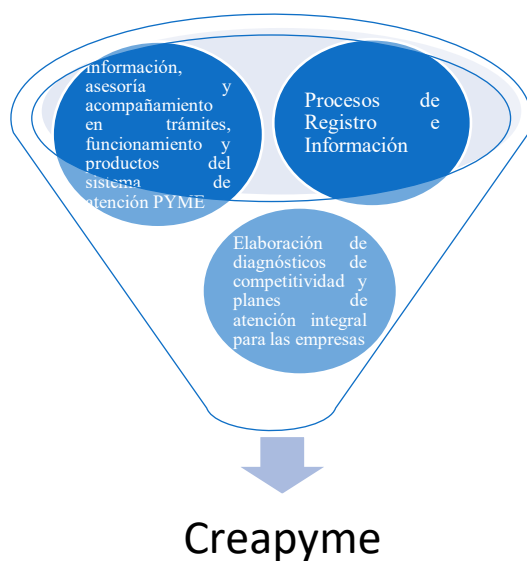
información, asesoría y acompañamiento en trámites, funcionamiento y productos del sistema de atención PYME

Procesos de Registro e Información

Elaboración de diagnósticos de competitividad y planes de atención integral para las empresas

Creapyme